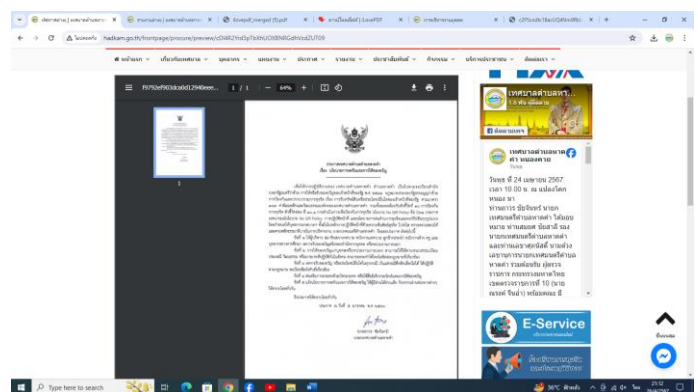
ไม่ปลอดภัย | hadkam.go.th/frontpage/procure/preview/cDI4R2YndDpTbXhUOXBNRGdHVzd2UT09

หน้าแรก | เกี่ยวกับเทศบาล | บุคลากร | แผนงาน | ประกาศ | รายงาน | ประชาสัมพันธ์ | ติดต่อเรา

f9792ef903dca0d12940eee... 1 / 1 | — 64% + |

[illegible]

ประกาศเทศบาลตำบลหาดคำ

เรื่อง ประกาศเจตนารมณ์การต่อต้านการทุจริต

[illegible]

1

เทศบาลตำบลหาดคำ

วันพุธ ที่ 24 เมษายน 2567 เวลา 10 00 น. ณ แปลงโคก หนองนา

E-Service

Type here to search

36°C

21:52